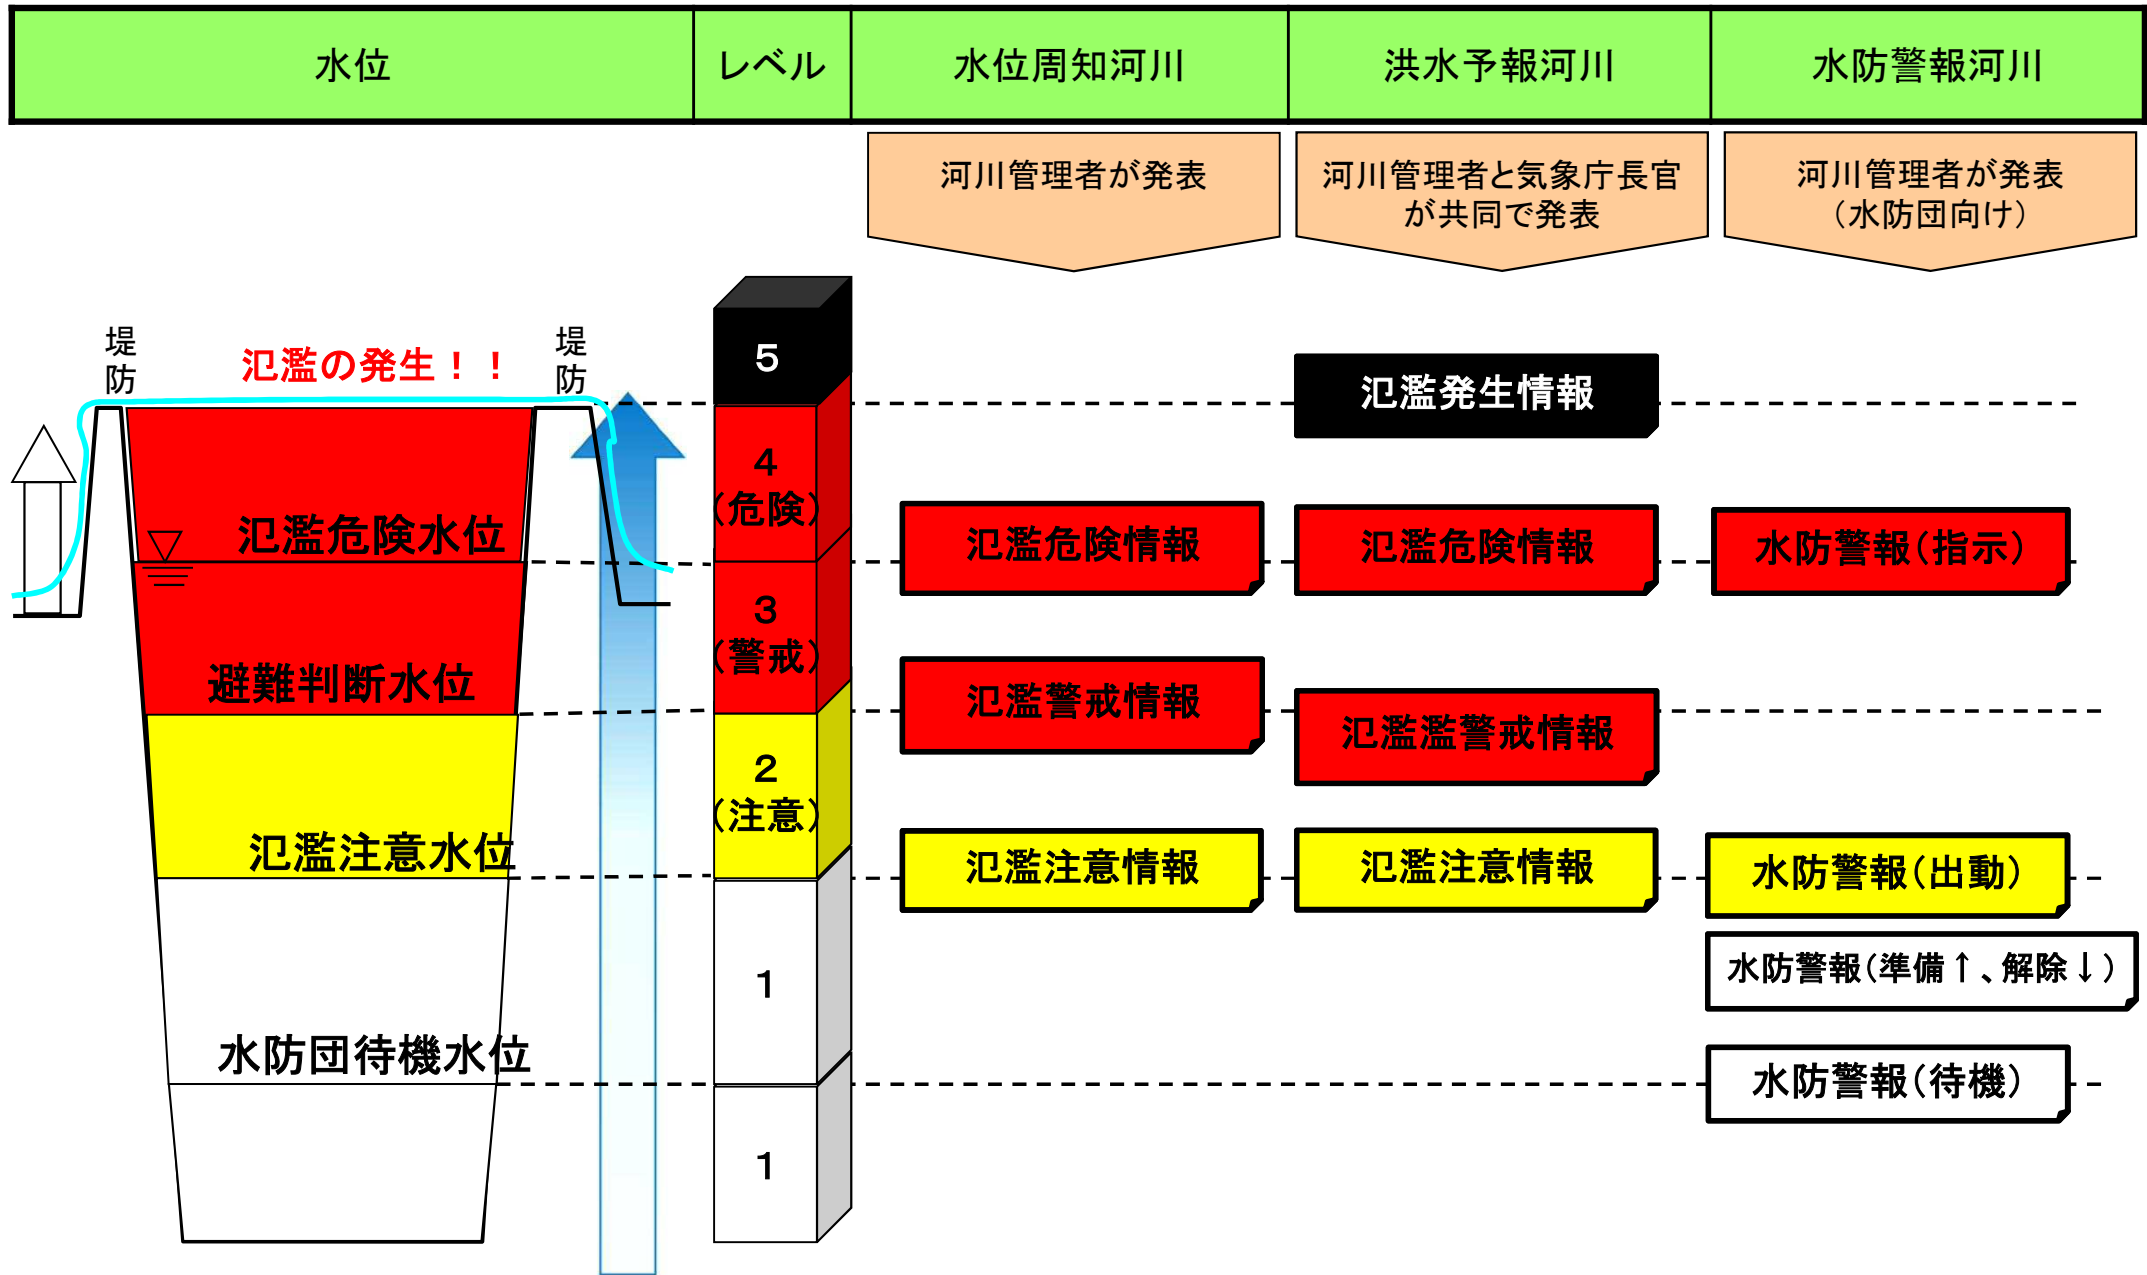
| 水位 | レベル | 水位周知河川 | 洪水予報河川 | 水防警報河川 |
|---|---|---|---|---|

河川管理者が発表

河川管理者と気象庁長官が共同で発表

河川管理者が発表（水防団向け）

堤防

氾濫の発生！！

堤防

5

氾濫発生情報

4（危険）

氾濫危険水位

氾濫危険情報

氾濫危険情報

水防警報（指示）

3（警戒）

避難判断水位

氾濫警戒情報

氾濫濫警戒情報

2（注意）

氾濫注意水位

氾濫注意情報

氾濫注意情報

水防警報（出動）

水防警報（準備↑、解除↓）

1

水防団待機水位

水防警報（待機）

1